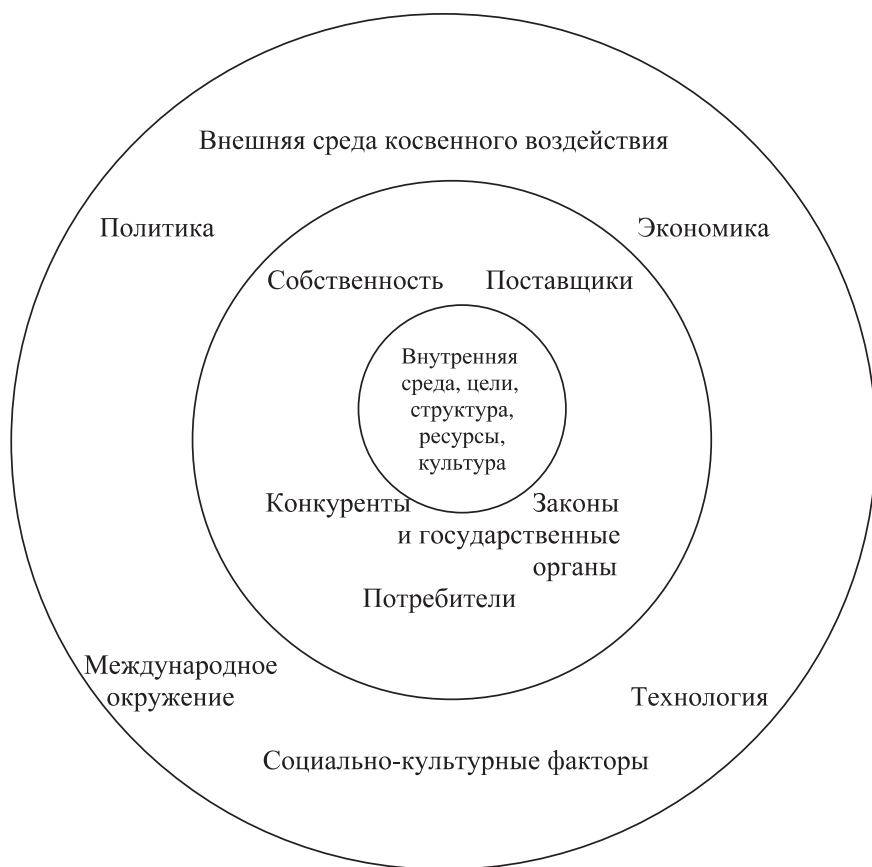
Внешняя среда косвенного воздействия

Политика

Экономика

Собственность

Поставщики

Внутренняя среда, цели, структура, ресурсы, культура

Конкуренты

Законы и государственные органы

Потребители

Международное окружение

Технология

Социально-культурные факторы